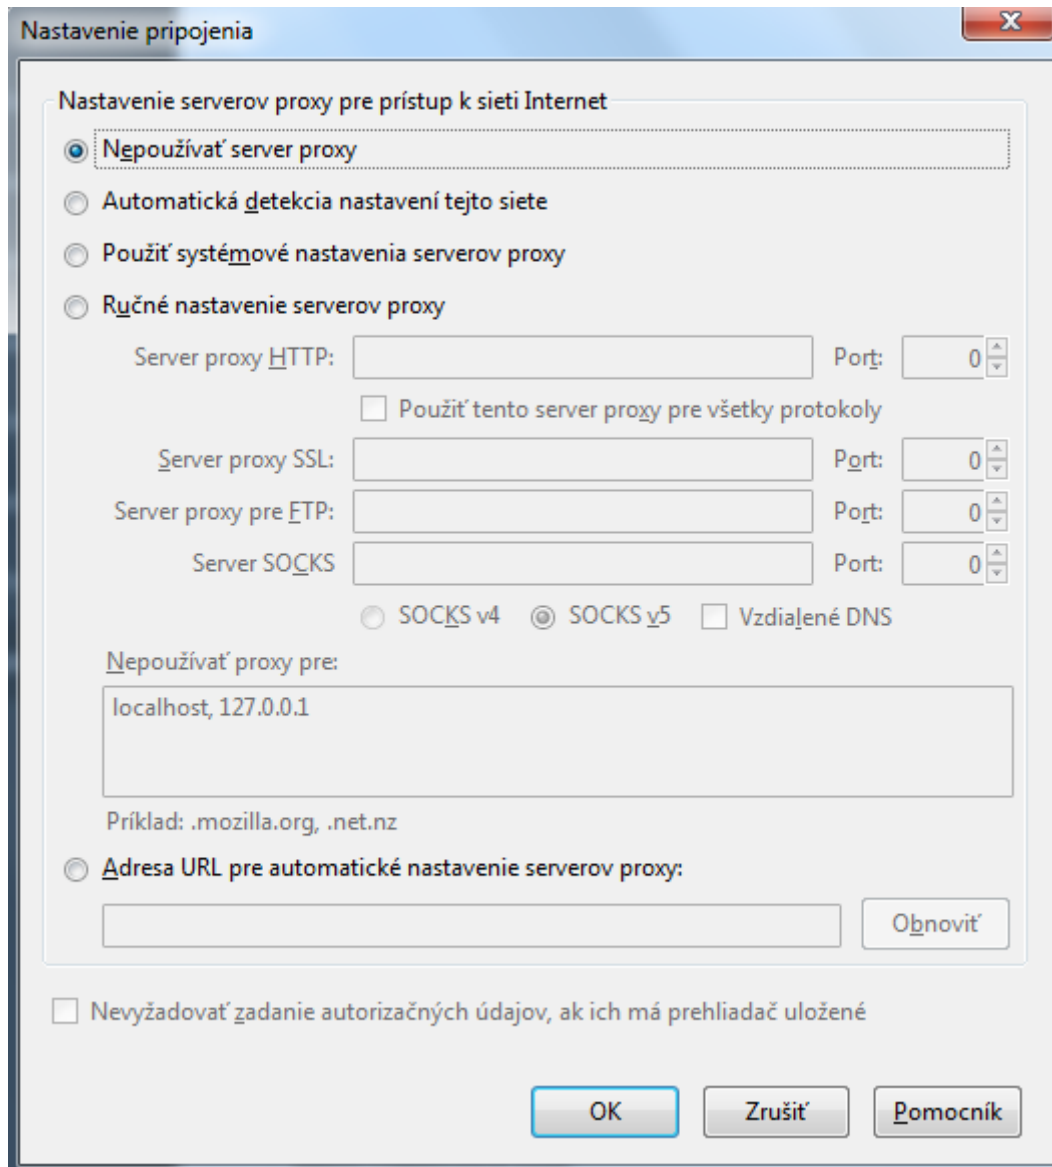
Nastavenie pripojenia

Nastavenie serverov proxy pre prístup k sieti Internet

Nepoužívať server proxy

Automatická detekcia nastavení tejto siete

Použiť systémové nastavenia serverov proxy

Ručné nastavenie serverov proxy

Server proxy HTTP: Port: 0

Použiť tento server proxy pre všetky protokoly

Server proxy SSL: Port: 0

Server proxy pre FTP: Port: 0

Server SOCKS Port: 0

SOCKS v4 SOCKS v5 Vzdialené DNS

Nepoužívať proxy pre:

localhost, 127.0.0.1

Príklad: .mozilla.org, .net.nz

Adresa URL pre automatické nastavenie serverov proxy:

Obnoviť

Nevyžadovať zadanie autorizačných údajov, ak ich má prehliadač uložené

OK Zrušiť Pomocník